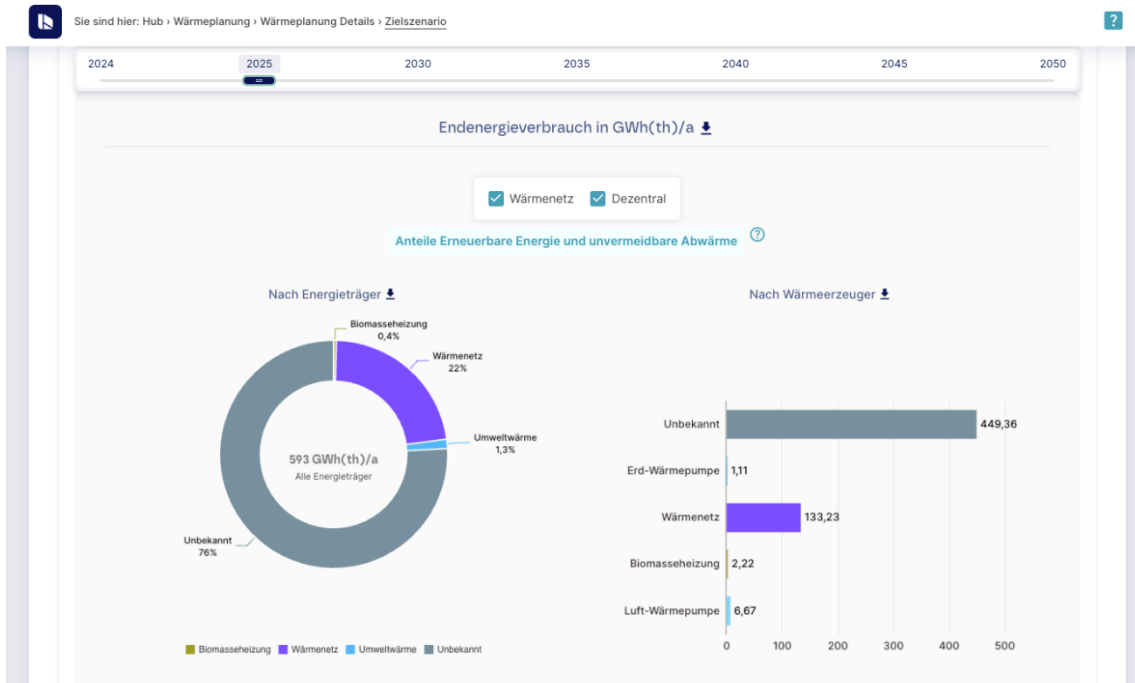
Sie sind hier: Hub › Wärmeplanung › Wärmeplanung Details › Zielszenario

?

2024 2025 2030 2035 2040 2045 2050

Endenergieverbrauch in GWh(th)/a

Wärmenetz Dezentral

Anteile Erneuerbare Energie und unvermeidbare Abwärme

Nach Energieträger

Biomasseheizung 0,4%

Wärmenetz 22%

Umweltwärme 1,3%

593 GWh(th)/a
Alle Energieträger

Unbekannt 76%

Biomasseheizung Wärmenetz Umweltwärme Unbekannt

Nach Wärmeerzeuger

Unbekannt 449,36

Erd-Wärmepumpe 1,11

Wärmenetz 133,23

Biomasseheizung 2,22

Luft-Wärmepumpe 6,67

0 100 200 300 400 500